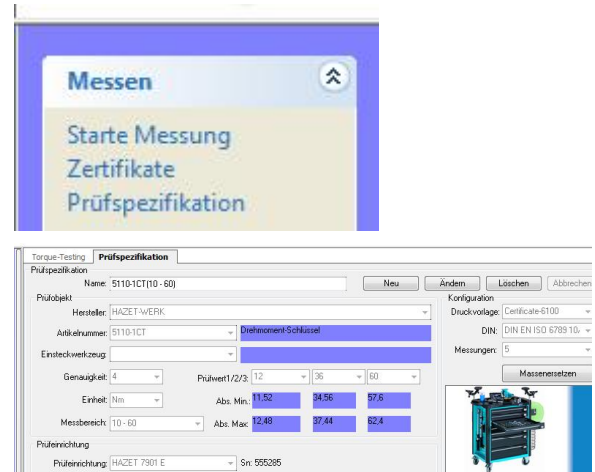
Messen

Starte Messung
Zertifikate
Prüfspezifikation

Torque-Testing | Prüfspezifikation

Prüfspezifikation

Name: 5110-1CT(10 - 60)

Neu | Ändern | Löschen | Abbrechen

Prüfobjekt

Hersteller: HAZET-WERK

Artikelnummer: 5110-1CT | Drehmoment-Schlüssel

Einsteckwerkzeug:

Genauigkeit: 4 | Prüfwert1/2/3: 12 | 36 | 60

Einheit: Nm | Abs. Min.: 11,52 | 34,56 | 57,6

Messbereich: 10 - 60 | Abs. Max.: 12,48 | 37,44 | 62,4

Konfiguration

Druckvorlage: Certificate-6100

DIN: DIN EN ISO 6789 10/

Messungen: 5

Massenersetzen

Prüfeinrichtung

Prüfeinrichtung: HAZET 7901 E | Sn: 555285